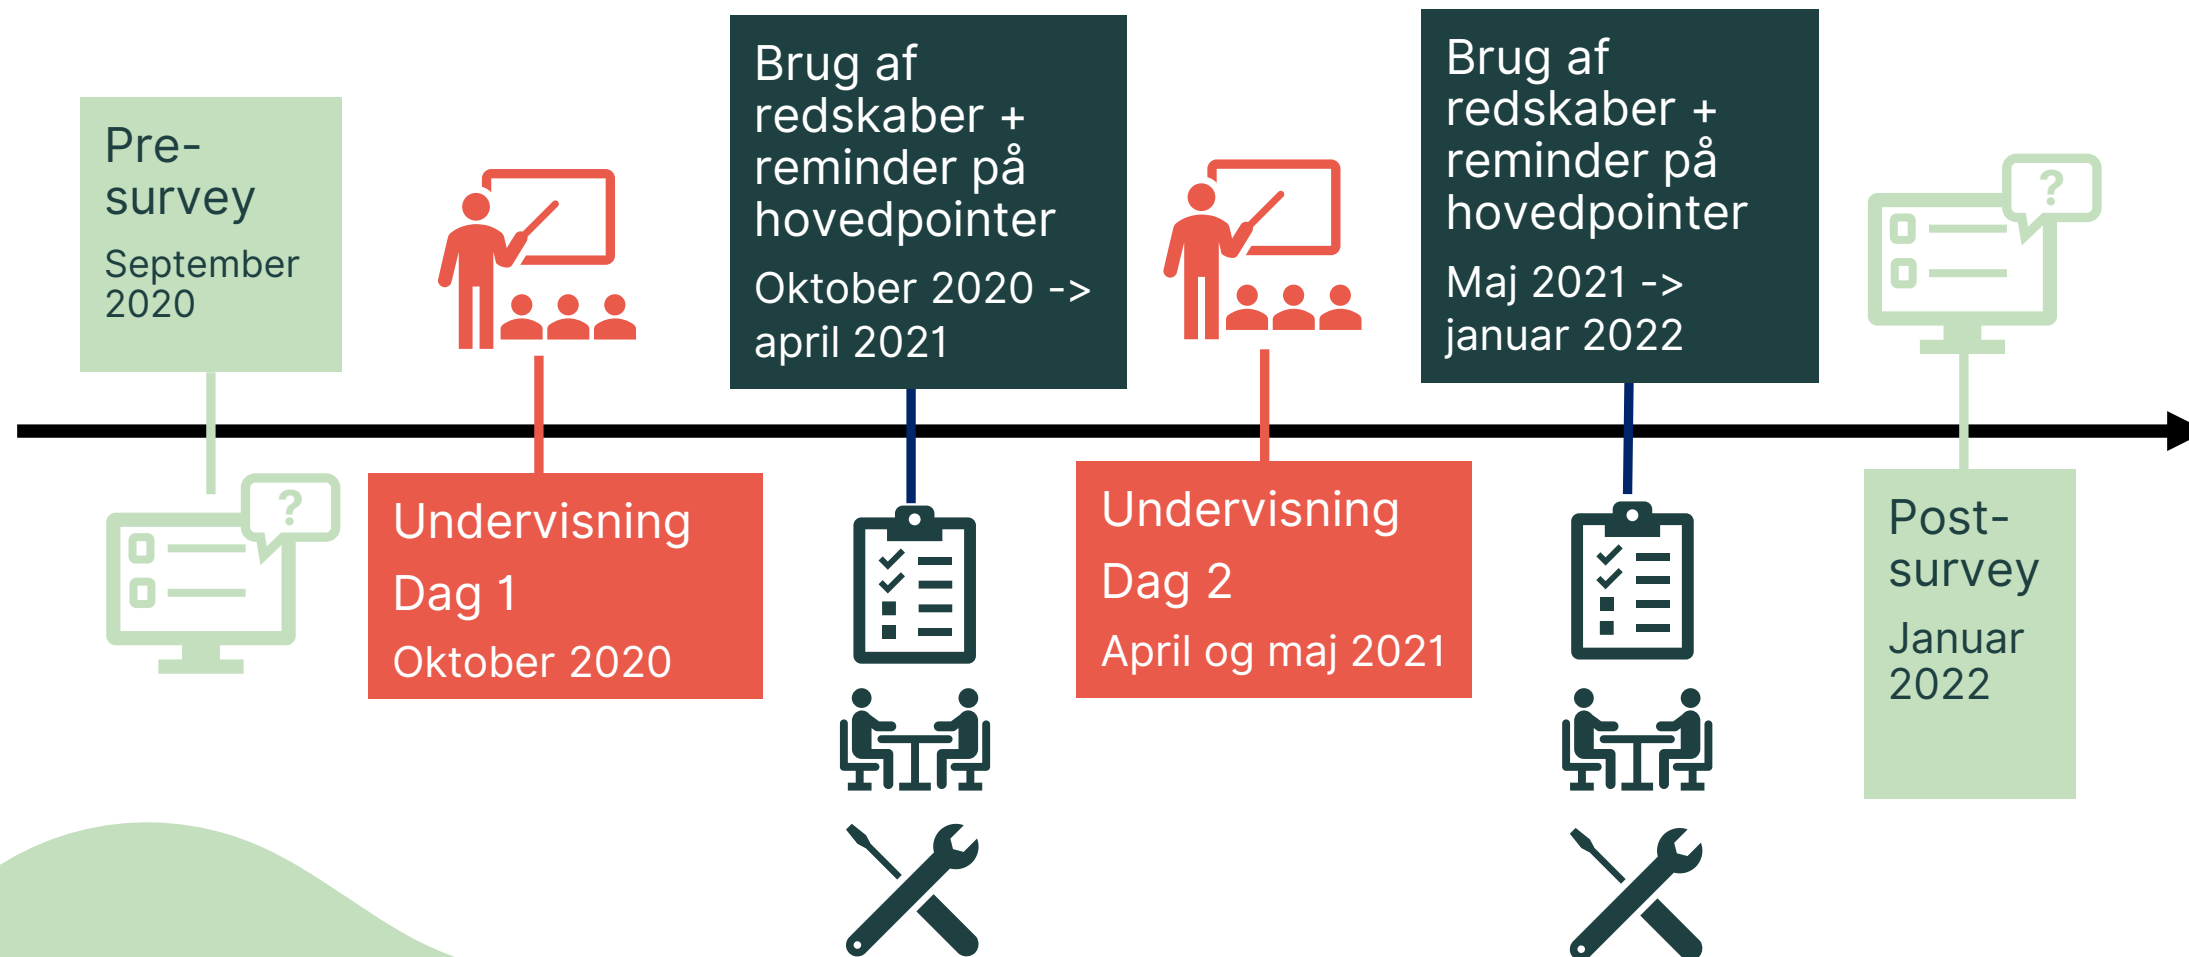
Pre-survey
September 2020

Brug af redskaber + reminder på hovedpointer
Oktober 2020 -> april 2021

Brug af redskaber + reminder på hovedpointer
Maj 2021 -> januar 2022

?

Undervisning
Dag 1
Oktober 2020

Undervisning
Dag 2
April og maj 2021

?

Post-survey
Januar 2022